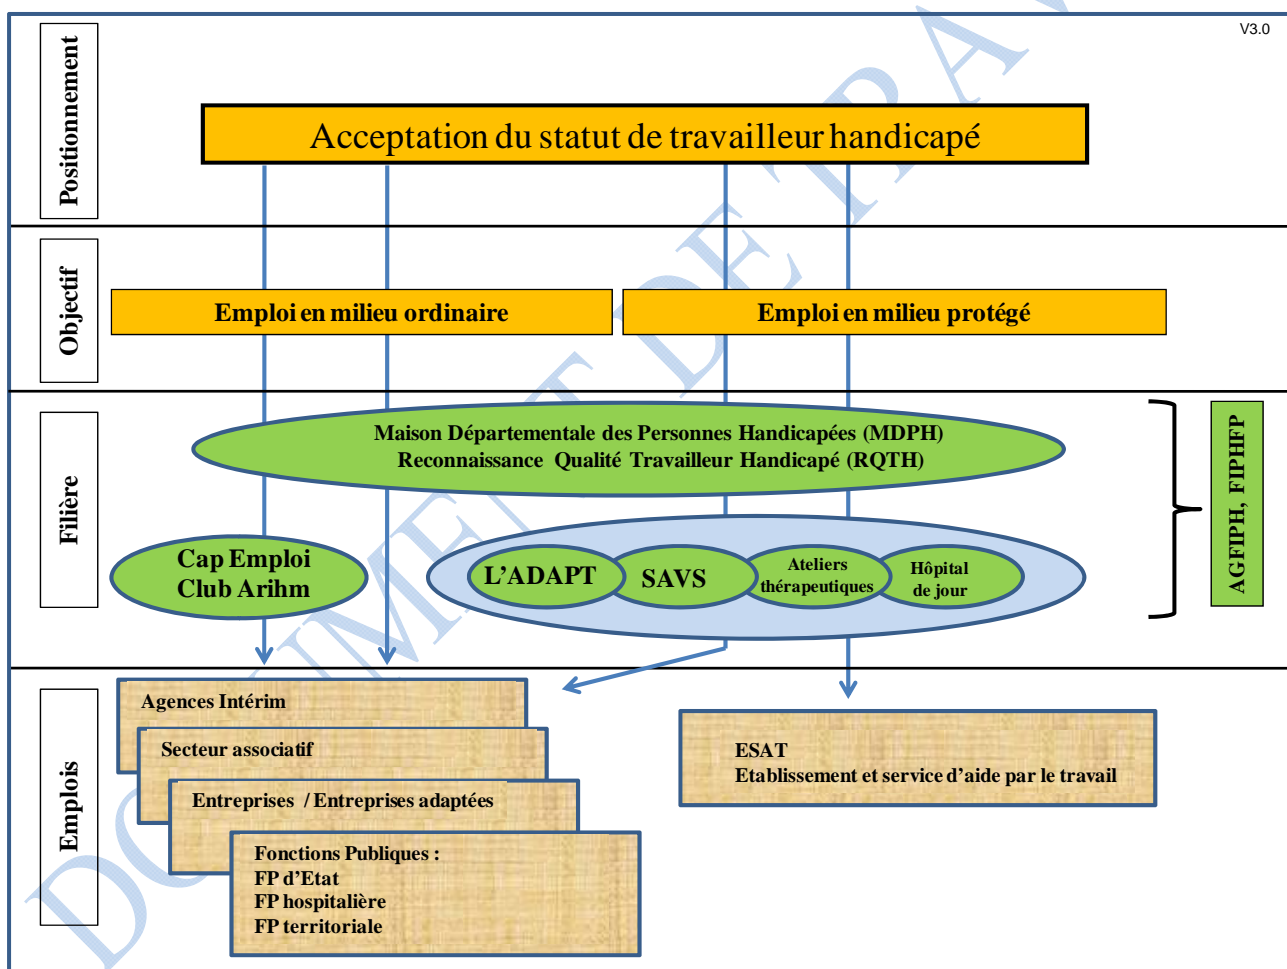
V3.0

Positionnement

Acceptation du statut de travailleur handicapé

Objectif

Emploi en milieu ordinaire

Emploi en milieu protégé

Filière

Maison Départementale des Personnes Handicapées (MDPH)
Reconnaissance Qualité Travailleur Handicapé (RQTH)

AGFIPH, FIPHFP

Cap Emploi
Club Arihm

L'ADAPT

SAVS

Ateliers thérapeutiques

Hôpital de jour

Emplois

Agences Intérim

Secteur associatif

Entreprises / Entreprises adaptées

Fonctions Publiques :
FP d'Etat
FP hospitalière
FP territoriale

ESAT
Etablissement et service d'aide par le travail

DOCUMENT DE TRAVAIL